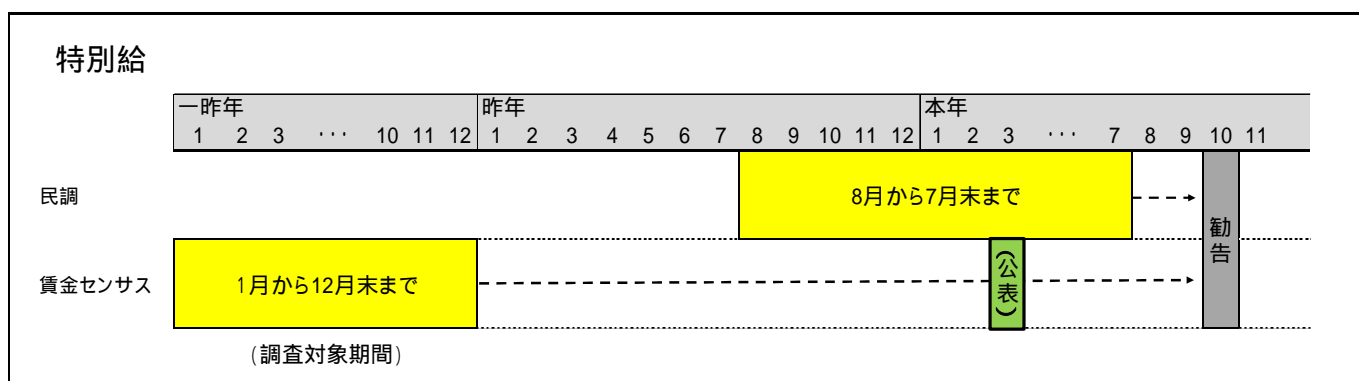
特別給

| 一昨年 | | | | | | | 昨年 | | | | | | | | | | | | 本年 | | | | | | | | |
|---|---|---|---|---|---|---|---|---|---|---|---|---|---|---|---|---|---|---|---|---|---|---|---|---|---|---|---|
| 1 | 2 | 3 | ・・・ | 10 | 11 | 12 | 1 | 2 | 3 | 4 | 5 | 6 | 7 | 8 | 9 | 10 | 11 | 12 | 1 | 2 | 3 | ・・・ | 7 | 8 | 9 | 10 | 11 |

民調

8月から7月末まで

勧告

賃金センサス

1月から12月末まで

(公表)

(調査対象期間)